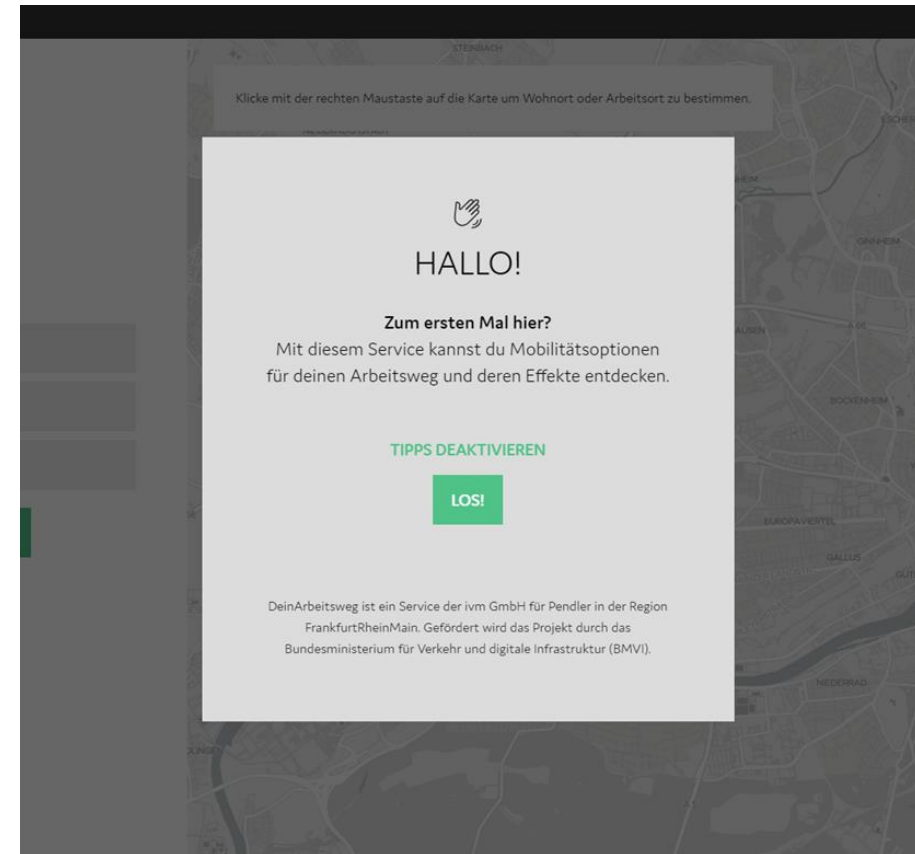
STEINBACH

Klicke mit der rechten Maustaste auf die Karte um Wohnort oder Arbeitsort zu bestimmen.

HALLO!

Zum ersten Mal hier?
Mit diesem Service kannst du Mobilitätsoptionen für deinen Arbeitsweg und deren Effekte entdecken.

TIPPS DEAKTIVIEREN

LOS!

DeinArbeitsweg ist ein Service der ivm GmbH für Pendler in der Region FrankfurtRheinMain. Gefördert wird das Projekt durch das Bundesministerium für Verkehr und digitale Infrastruktur (BMVI).

GINNHEIM

BOCKENHEIM

EUROPAVIERTEL

GALLUS

NIEDERRAD